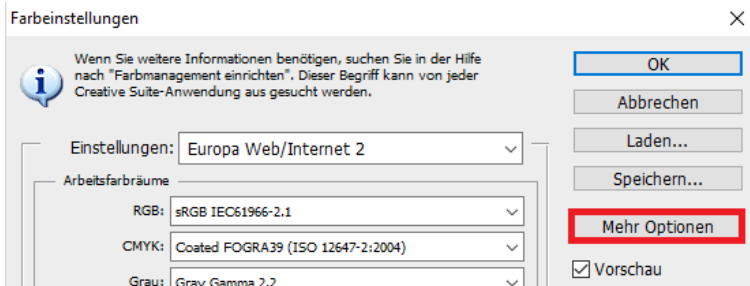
Farbeinstellungen

Wenn Sie weitere Informationen benötigen, suchen Sie in der Hilfe nach "Farbmanagement einrichten". Dieser Begriff kann von jeder Creative Suite-Anwendung aus gesucht werden.

OK

Abbrechen

Laden...

Speichern...

Mehr Optionen

Vorschau

Einstellungen: Europa Web/Internet 2

Arbeitsfarbräume

RGB: sRGB IEC61966-2.1

CMYK: Coated FOGRA39 (ISO 12647-2:2004)

Grau: Gray Gamma 2.2